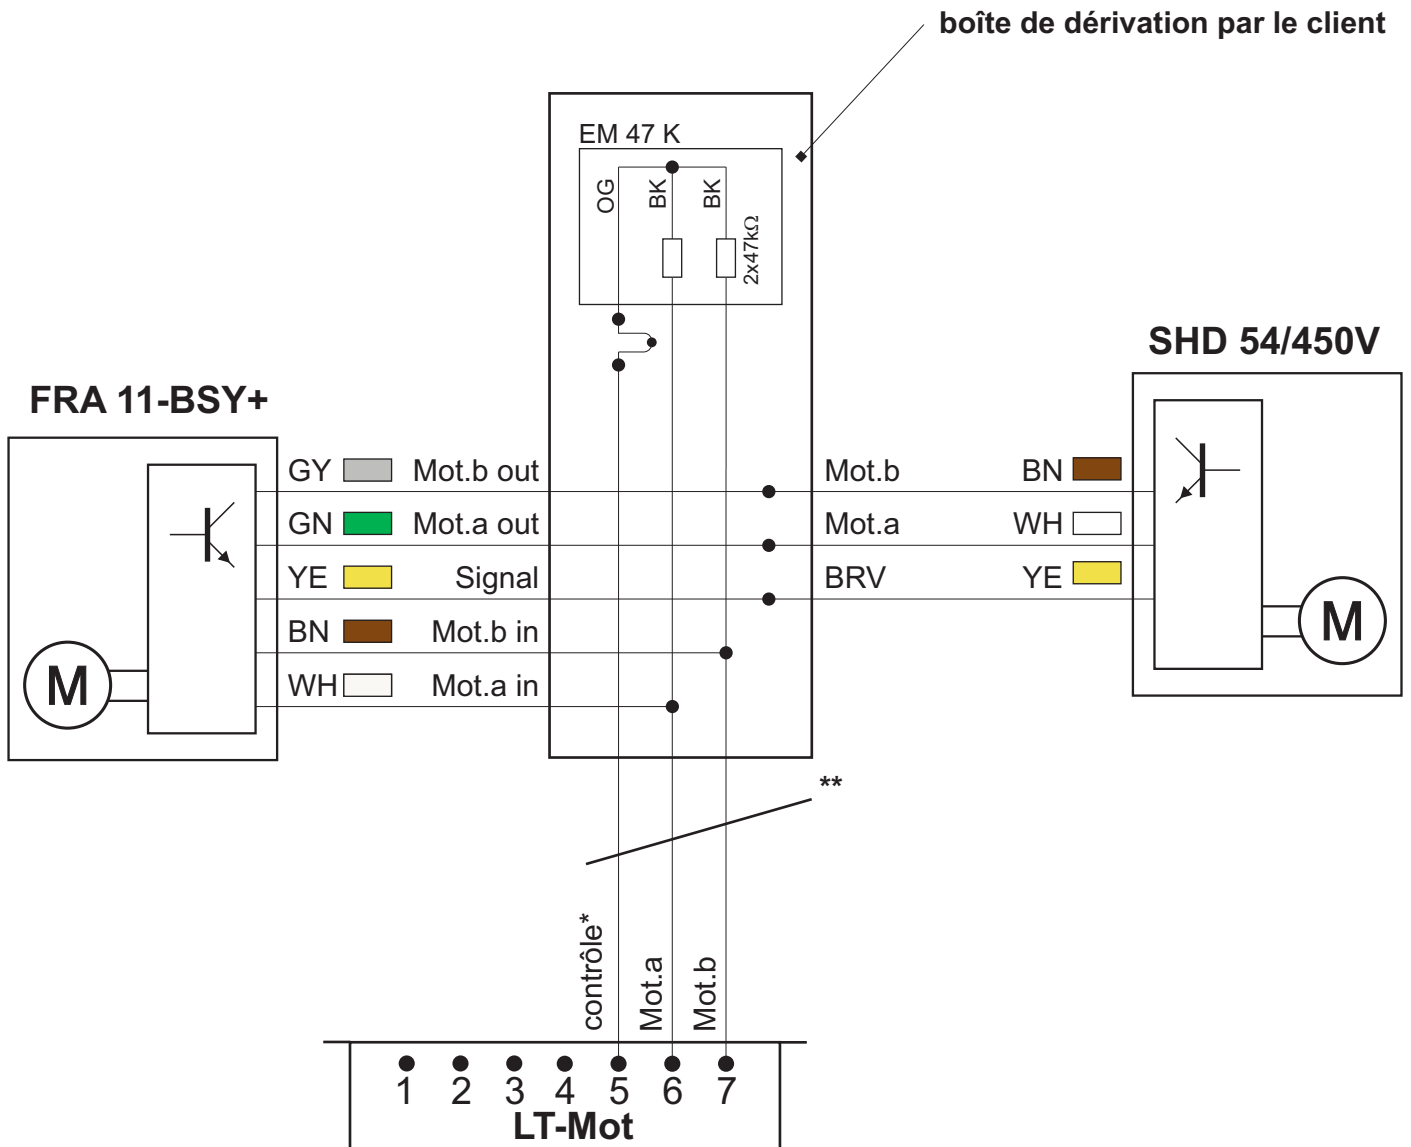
boîte de dérivation par le client

EM 47 K
OG
BK
BK
2x47kΩ

SHD 54/450V

FRA 11-BSY+

GY Mot.b out
GN Mot.a out
YE Signal
BN Mot.b in
WH Mot.a in

Mot.b BN
Mot.a WH
BRV YE

M

M

**

contrôle*
Mot.a
Mot.b

1 2 3 4 5 6 7
LT-Mot